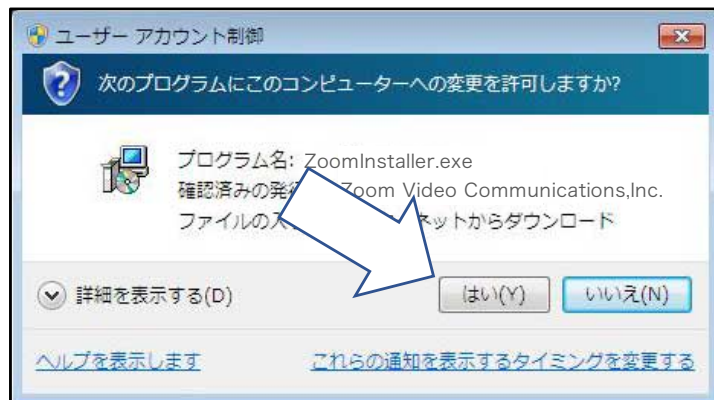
ユーザー アカウント制御

次のプログラムにこのコンピューターへの変更を許可しますか?

プログラム名: ZoomInstaller.exe
確認済みの発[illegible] Zoom Video Communications,Inc.
ファイルの入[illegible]ネットからダウンロード

詳細を表示する(D)

はい(Y)

いいえ(N)

ヘルプを表示します

これらの通知を表示するタイミングを変更する